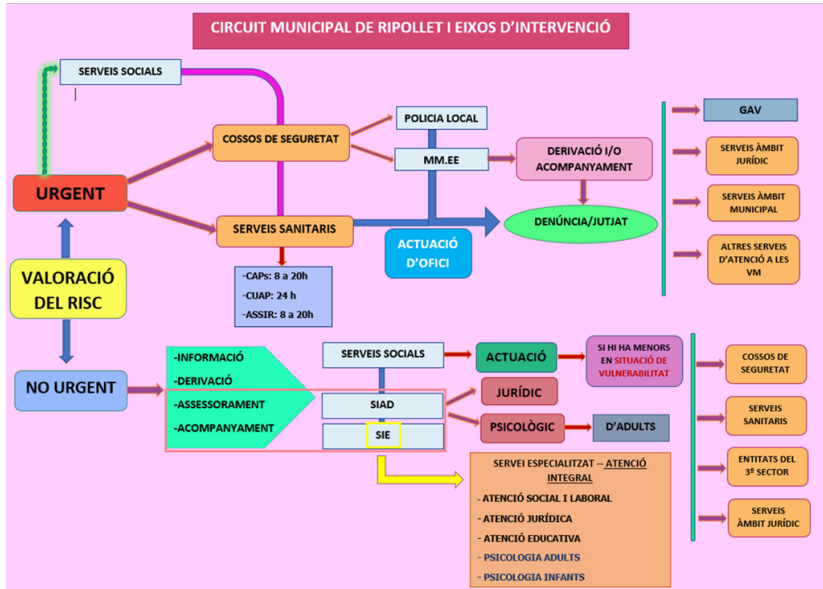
CIRCUIT MUNICIPAL DE RIPOLLET I EIXOS D'INTERVENCIÓ

SERVEIS SOCIALS

COSSOS DE SEGURETAT

POLICIA LOCAL

MM.EE

DERIVACIÓ I/O ACOMPANYAMENT

DENÚNCIA/JUTJAT

URGENT

SERVEIS SANITARIS

ACTUACIÓ D'OFICI

-CAPs: 8 a 20h
-CUAP: 24 h
-ASSIR: 8 a 20h

GAV

SERVEIS ÀMBIT JURÍDIC

SERVEIS ÀMBIT MUNICIPAL

ALTRES SERVEIS D'ATENCIÓ A LES VM

VALORACIÓ DEL RISC

NO URGENT

-INFORMACIÓ
-DERIVACIÓ
-ASSESSORAMENT
-ACOMPANYAMENT

SERVEIS SOCIALS

SIAD

SIE

ACTUACIÓ

SI HI HA MENORS EN SITUACIÓ DE VULNERABILITAT

JURÍDIC

PSICOLÒGIC

D'ADULTS

SERVEI ESPECIALITZAT -- ATENCIÓ INTEGRAL

- ATENCIÓ SOCIAL I LABORAL
- ATENCIÓ JURÍDICA
- ATENCIÓ EDUCATIVA
- PSICOLOGIA ADULTS
- PSICOLOGIA INFANTS

COSSOS DE SEGURETAT

SERVEIS SANITARIS

ENTITATS DEL 3º SECTOR

SERVEIS ÀMBIT JURÍDIC